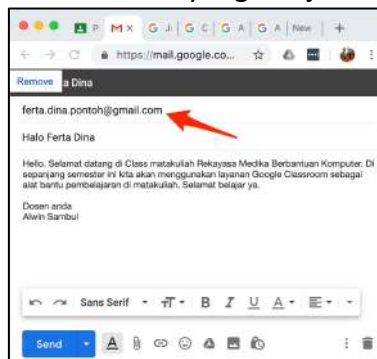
P M × G Ji G C G A G A New +

https://mail.google.co...

Remove a Dina

ferta.dina.pontoh@gmail.com

Halo Ferta Dina

Hello. Selamat datang di Class matakuliah Rekayasa Medika Berbantuan Komputer. Di sepanjang semester ini kita akan menggunakan layanan Google Classroom sebagai alat bantu pembelajaran di matakuliah. Selamat belajar ya.

Dosen anda
Alwin Sambul

Sans Serif B I U A

Send A